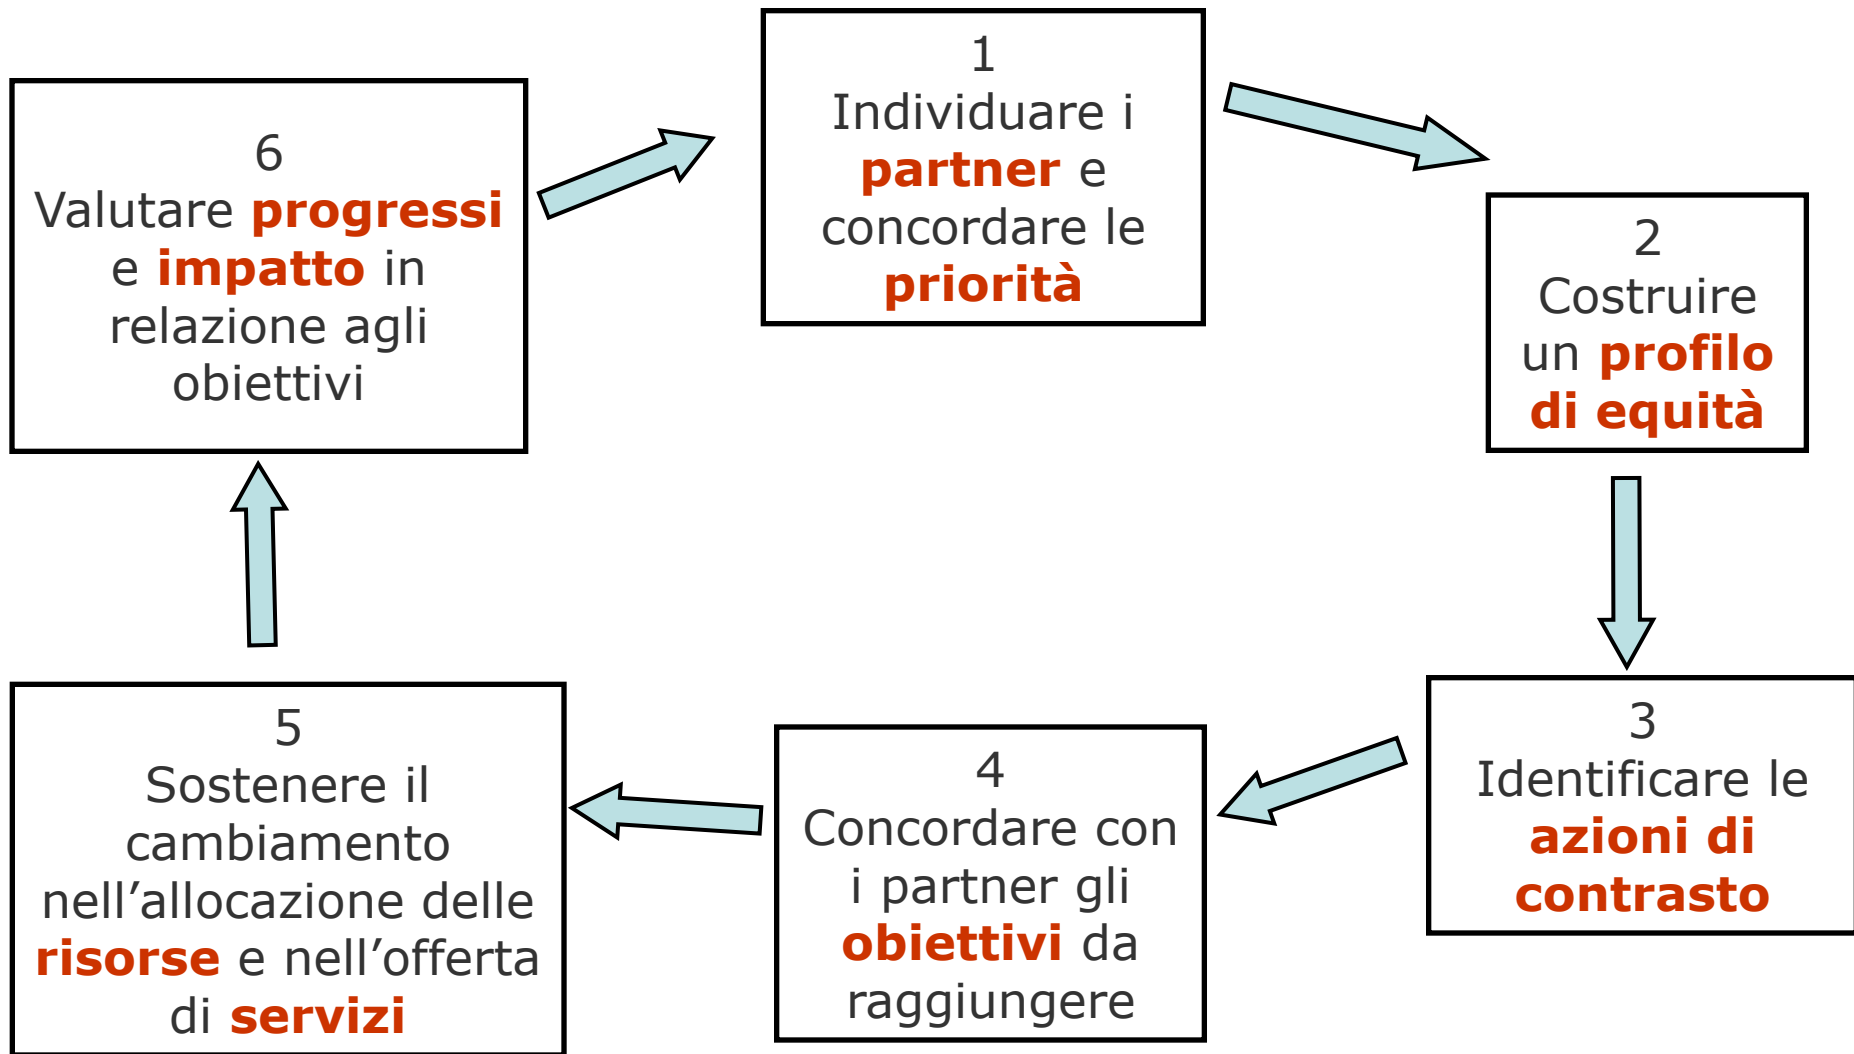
1
Individuare i partner e concordare le priorità

2
Costruire un profilo di equità

3
Identificare le azioni di contrasto

4
Concordare con i partner gli obiettivi da raggiungere

5
Sostenere il cambiamento nell’allocazione delle risorse e nell’offerta di servizi

6
Valutare progressi e impatto in relazione agli obiettivi